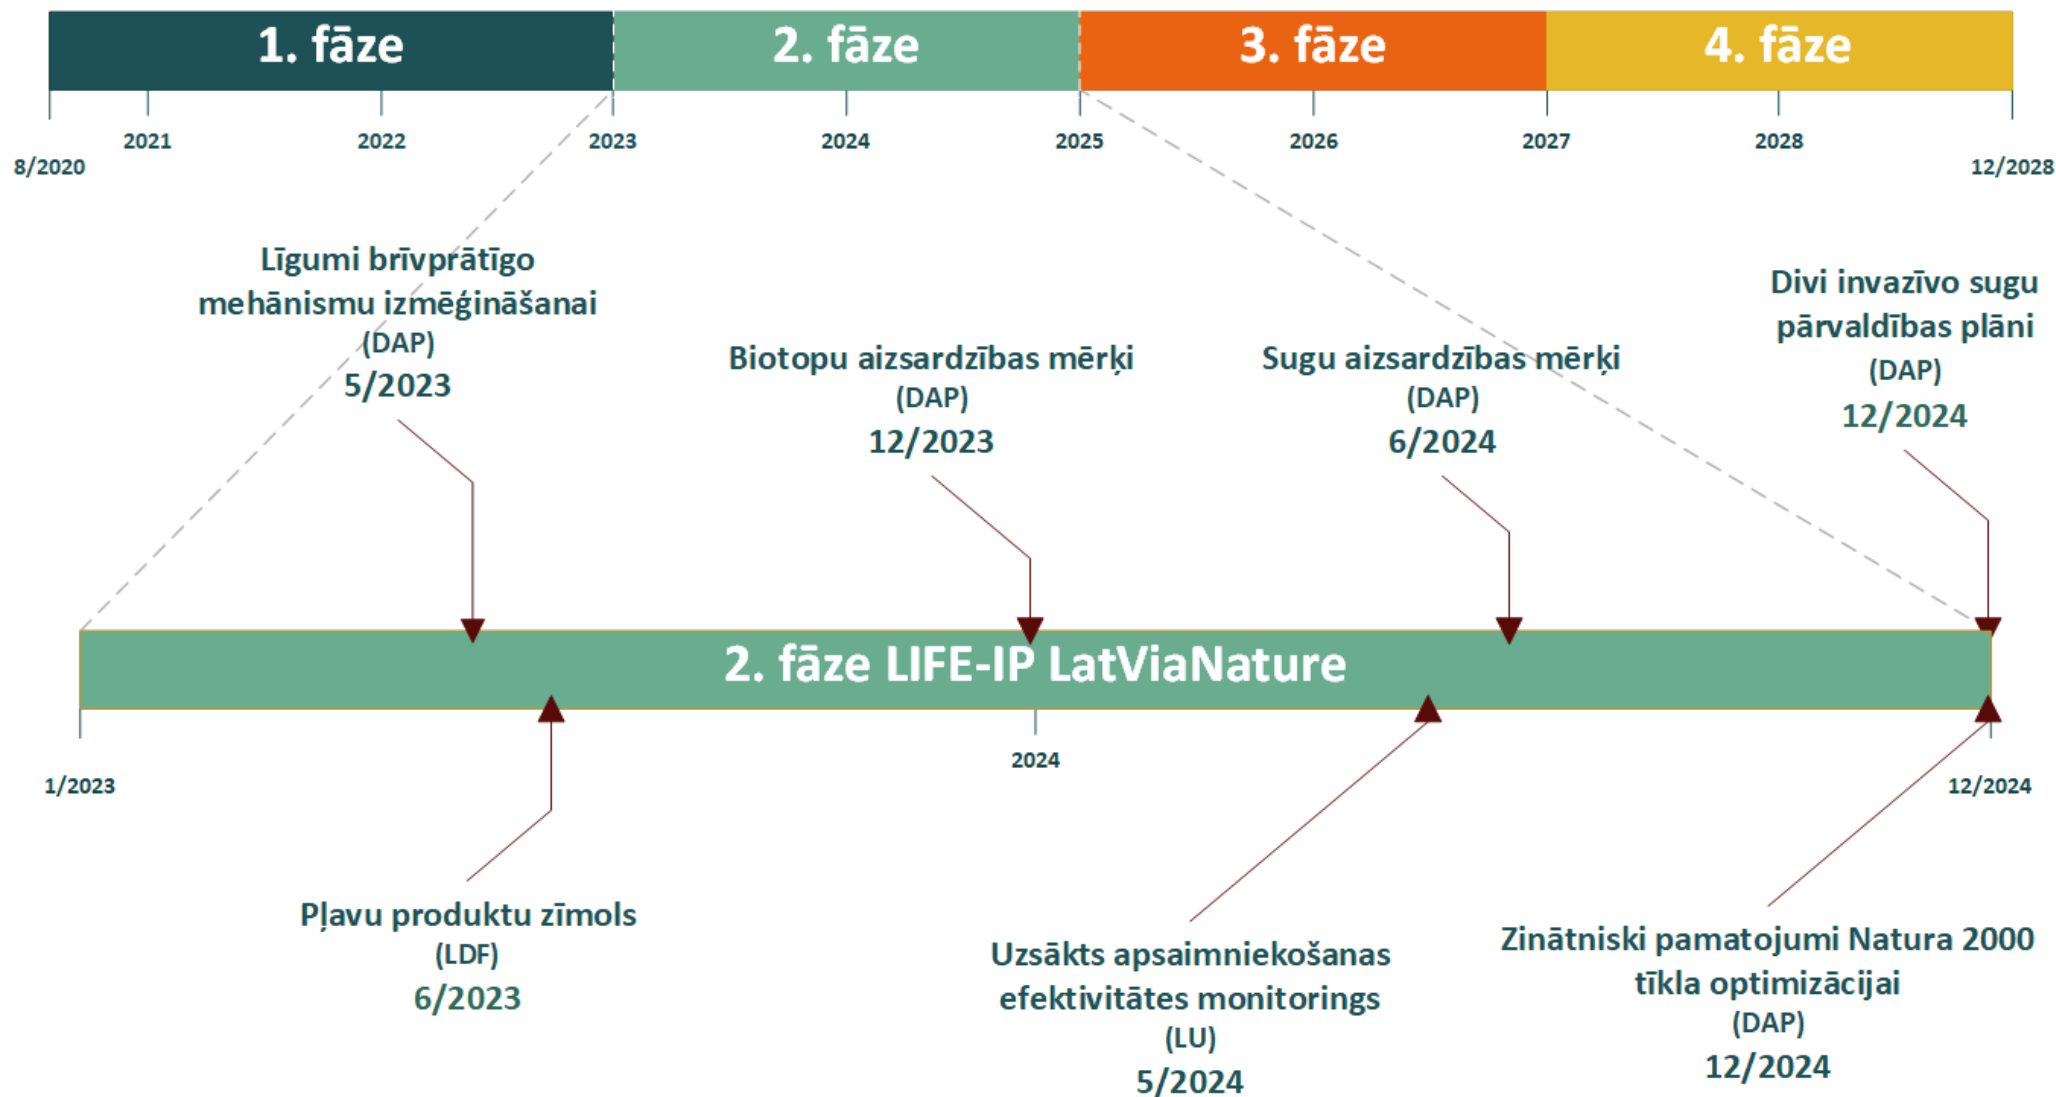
1. fāze
2. fāze
3. fāze
4. fāze

8/2020
2021
2022
2023
2024
2025
2026
2027
2028
12/2028

Līgumi brīvprātīgo mehānismu izmēģināšanai
(DAP)
5/2023

Biotopu aizsardzības mērķi
(DAP)
12/2023

Sugu aizsardzības mērķi
(DAP)
6/2024

Divi invazīvo sugu pārvaldības plāni
(DAP)
12/2024

2. fāze LIFE-IP LatViaNature

1/2023
2024
12/2024

Pļavu produktu zīmols
(LDF)
6/2023

Uzsākts apsaimniekošanas efektivitātes monitorings
(LU)
5/2024

Zinātniski pamatojumi Natura 2000 tīkla optimizācijai
(DAP)
12/2024